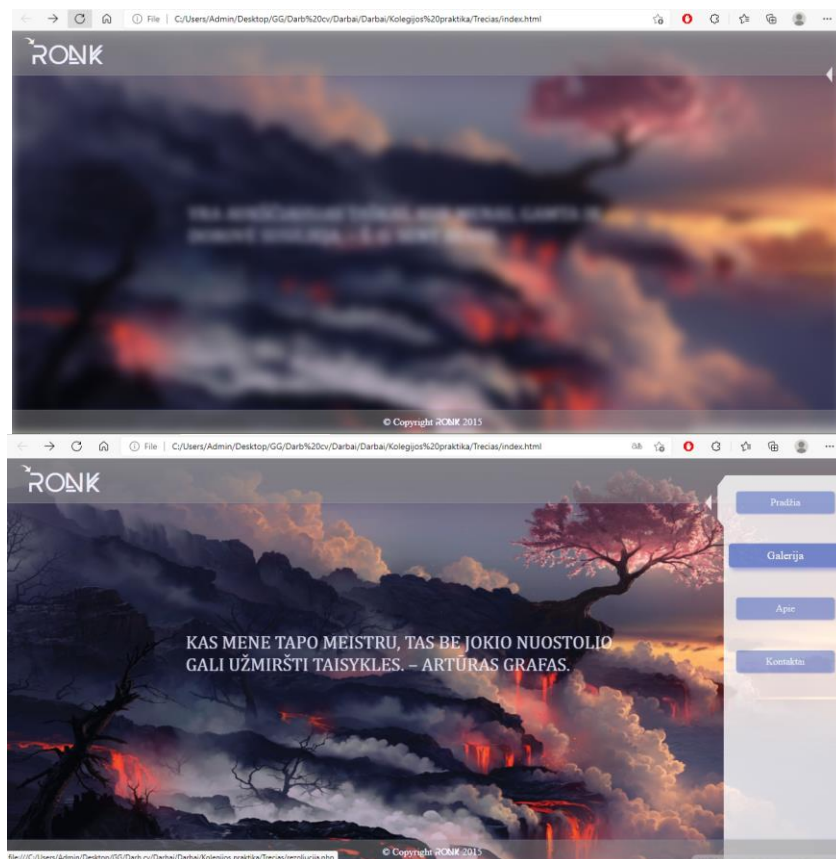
File | C:/Users/Admin/Desktop/GG/Darb%20cv/Darbai/Darbai/Kolegijos%20praktika/Trecias/index.html

RONK

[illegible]

© Copyright RONK 2015

File | C:/Users/Admin/Desktop/GG/Darb%20cv/Darbai/Darbai/Kolegijos%20praktika/Trecias/index.html

RONK

Pradžia

Galerija

Apie

Kontaktai

KAS MENE TAPO MEISTRU, TAS BE JOKIO NUOSTOLIO GALI UŽMIRŠTI TAISYKLES. – ARTŪRAS GRAFAS.

file:///C:/Users/Admin/Desktop/GG/Darb cv/Darbai/Darbai/Kolegijos praktika/Trecias/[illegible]

© Copyright RONK 2015